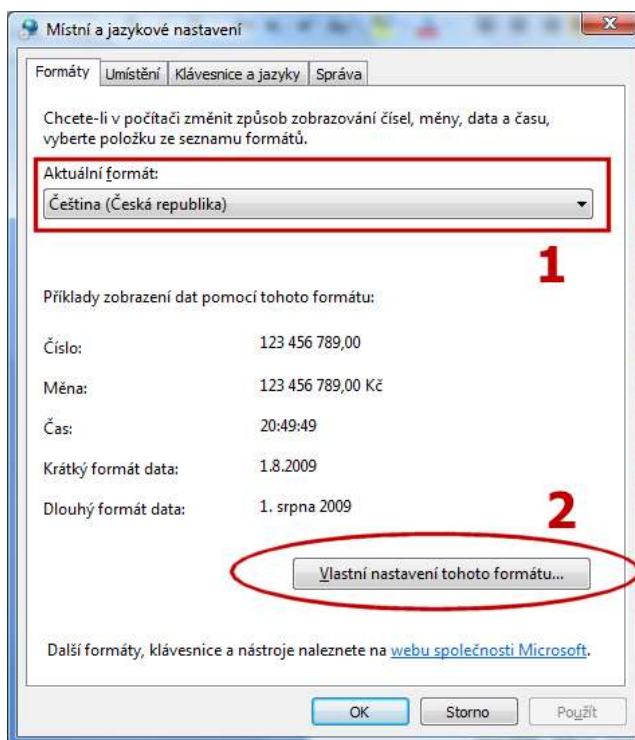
Místní a jazykové nastavení

Formáty | Umístění | Klávesnice a jazyky | Správa

Chcete-li v počítači změnit způsob zobrazování čísel, měny, data a času, vyberte položku ze seznamu formátů.

Aktuální formát:
Čeština (Česká republika)

1

Příklady zobrazení dat pomocí tohoto formátu:

| | |
|---|---|
| Číslo: | 123 456 789,00 |
| Měna: | 123 456 789,00 Kč |
| Čas: | 20:49:49 |
| Krátký formát data: | 1.8.2009 |
| Dlouhý formát data: | 1. srpna 2009 |

2

Vlastní nastavení tohoto formátu...

Další formáty, klávesnice a nástroje naleznete na webu společnosti Microsoft.

OK Storno Použít